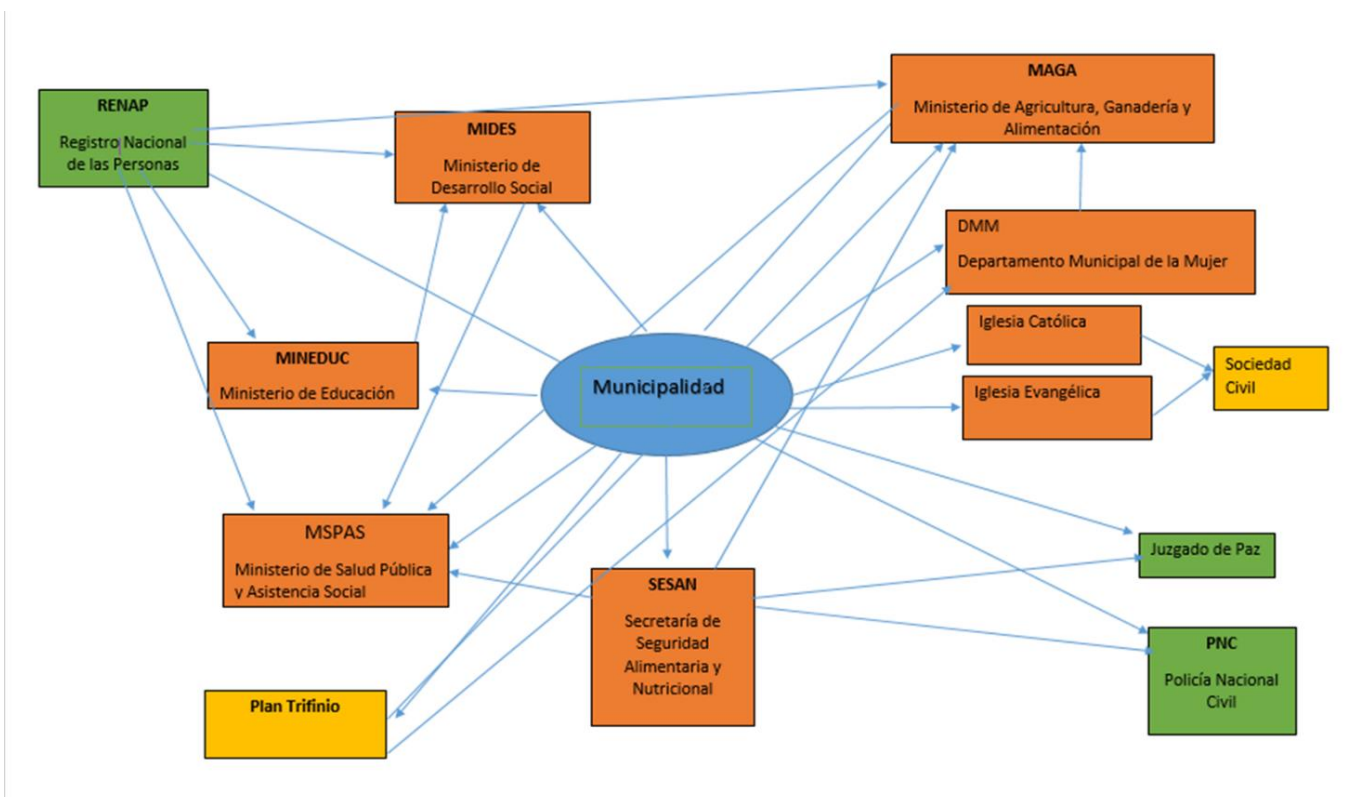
RENAP

Registro Nacional de las Personas

MIDES

Ministerio de Desarrollo Social

MAGA

Ministerio de Agricultura, Ganadería y Alimentación

DMM

Departamento Municipal de la Mujer

Iglesia Católica

Sociedad Civil

Iglesia Evangélica

MINEDUC

Ministerio de Educación

Municipalidad

MSPAS

Ministerio de Salud Pública y Asistencia Social

Juzgado de Paz

SESAN

Secretaría de Seguridad Alimentaria y Nutricional

PNC

Policía Nacional Civil

Plan Trifinio